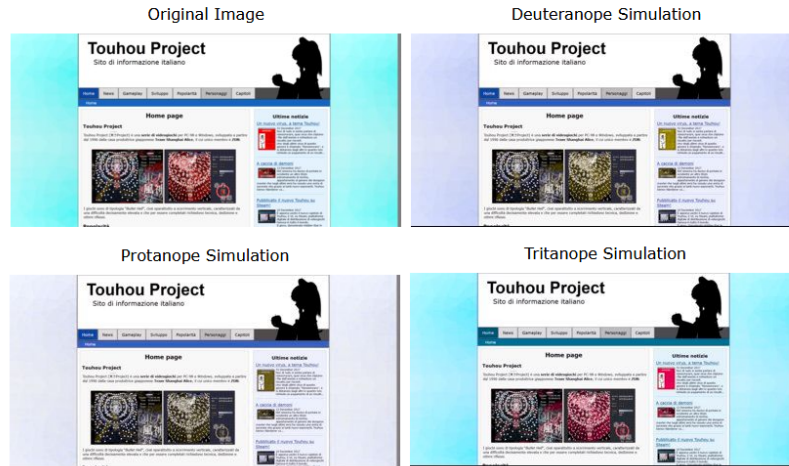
Original Image

Touhou Project
Sito di informazione italiano

Home | News | Gameplay | Sviluppo | Popolarità | Personaggi | Capitoli
Home

Home page

Touhou Project

Ultime notizie
Un nuovo virus, a tema Touhou!
A caccia di demoni
Pubblicato il nuovo Touhou su Steam!

Deuteranope Simulation

Touhou Project
Sito di informazione italiano

Home | News | Gameplay | Sviluppo | Popolarità | Personaggi | Capitoli
Home

Home page

Touhou Project

Ultime notizie
Un nuovo virus, a tema Touhou!
A caccia di demoni
Pubblicato il nuovo Touhou su Steam!

Protanope Simulation

Touhou Project
Sito di informazione italiano

Home | News | Gameplay | Sviluppo | Popolarità | Personaggi | Capitoli
Home

Home page

Touhou Project

Ultime notizie
Un nuovo virus, a tema Touhou!
A caccia di demoni
Pubblicato il nuovo Touhou su Steam!

Tritanope Simulation

Touhou Project
Sito di informazione italiano

Home | News | Gameplay | Sviluppo | Popolarità | Personaggi | Capitoli
Home

Home page

Touhou Project

Ultime notizie
Un nuovo virus, a tema Touhou!
A caccia di demoni
Pubblicato il nuovo Touhou su Steam!